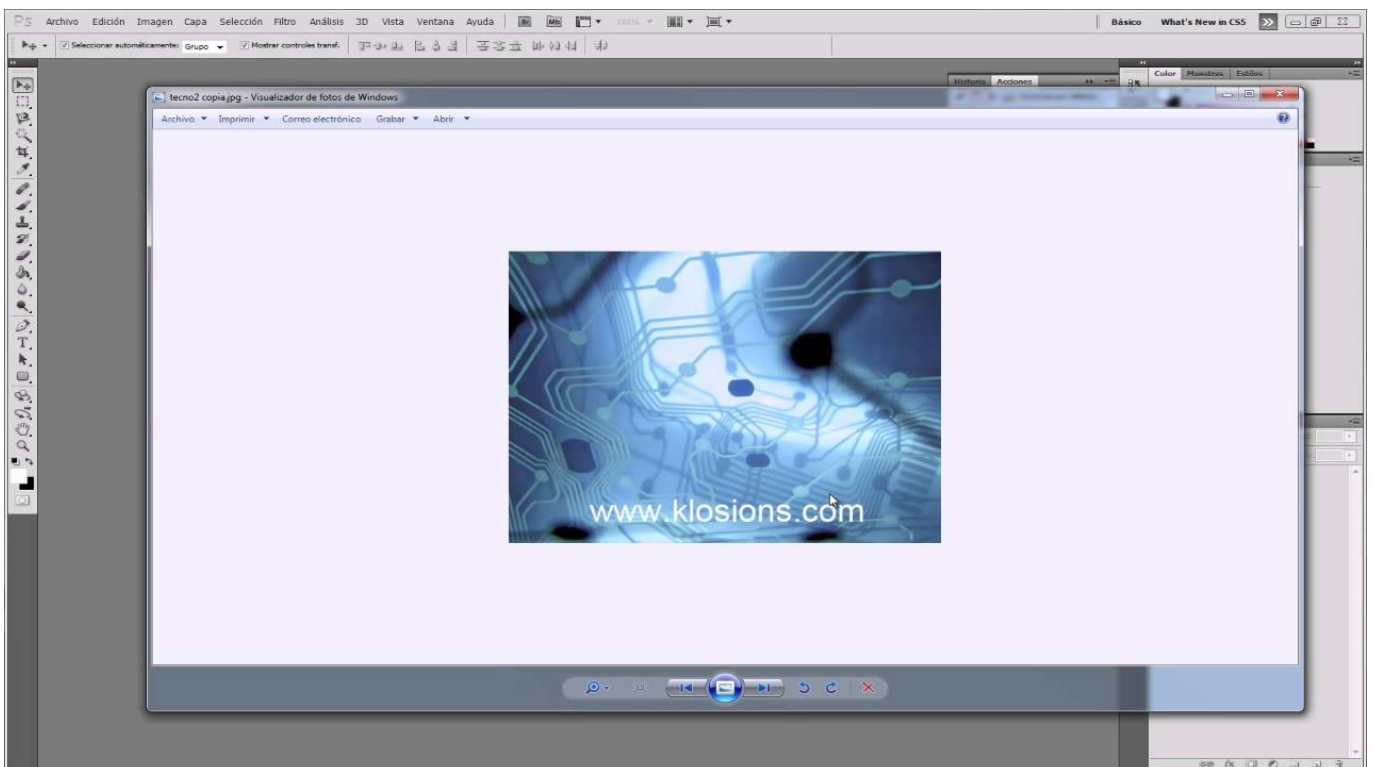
Ps Archivo Edición Imagen Capa Selección Filtro Análisis 3D Vista Ventana Ayuda Br Mb 100% Básico What's New in CS5

Seleccionar automáticamente: Grupo Mostrar controles transf.

Historia Acciones Color Muestras Estilos

tecno2 copia.jpg - Visualizador de fotos de Windows

Archivo Imprimir Correo electrónico Grabar Abrir

www.klosions.com